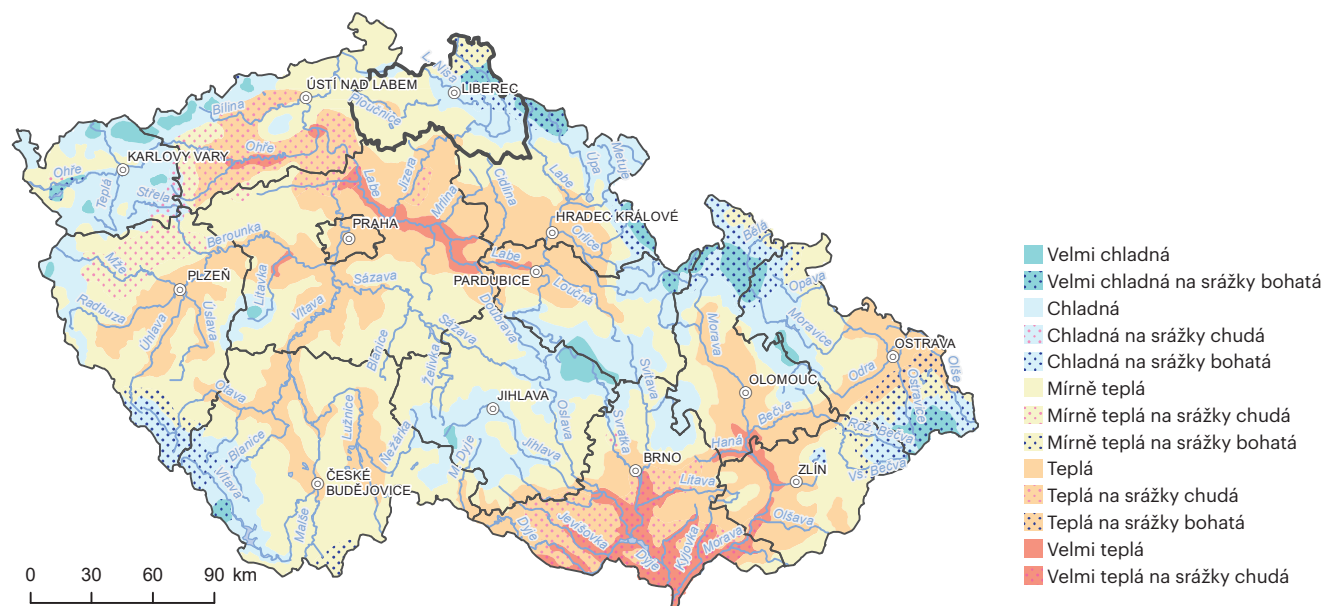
ÚSTÍ NAD LABEM
LIBEREC
KARLOVY VARY
PRAHA
HRADEC KRÁLOVÉ
PARDUBICE
PLZEŇ
JIHLAVA
OLOMOUC
OSTRAVA
BRNO
ZLÍN
ČESKÉ BUDĚJOVICE

Lužická Nisa
Bílina
Ploučnice
Ohře
Ohře
Teplá
Střela
Labe
Jizera
Mrlina
Cidlina
Úpa
Metuje
Labe
Orlice
Berounka
Mže
Radbuza
Úhlava
Úslava
Litavka
Vltava
Sázava
Labe
Loučná
Doubrava
Sázava
Želivka
Blanice
Otava
Blanice
Vltava
Lužnice
Nežárka
Malše
Dyje
Jihlava
Oslava
Svratka
Svitava
Morava
Bělá
Opava
Moravice
Odra
Ostravice
Olše
Bečva
Haná
Rožnovská Bečva
Vsetínská Bečva
Litava
Jevišovka
Dyje
Dyje
Kyjovka
Morava
Olšava

0 30 60 90 km

Velmi chladná
Velmi chladná na srážky bohatá
Chladná
Chladná na srážky chudá
Chladná na srážky bohatá
Mírně teplá
Mírně teplá na srážky chudá
Mírně teplá na srážky bohatá
Teplá
Teplá na srážky chudá
Teplá na srážky bohatá
Velmi teplá
Velmi teplá na srážky chudá